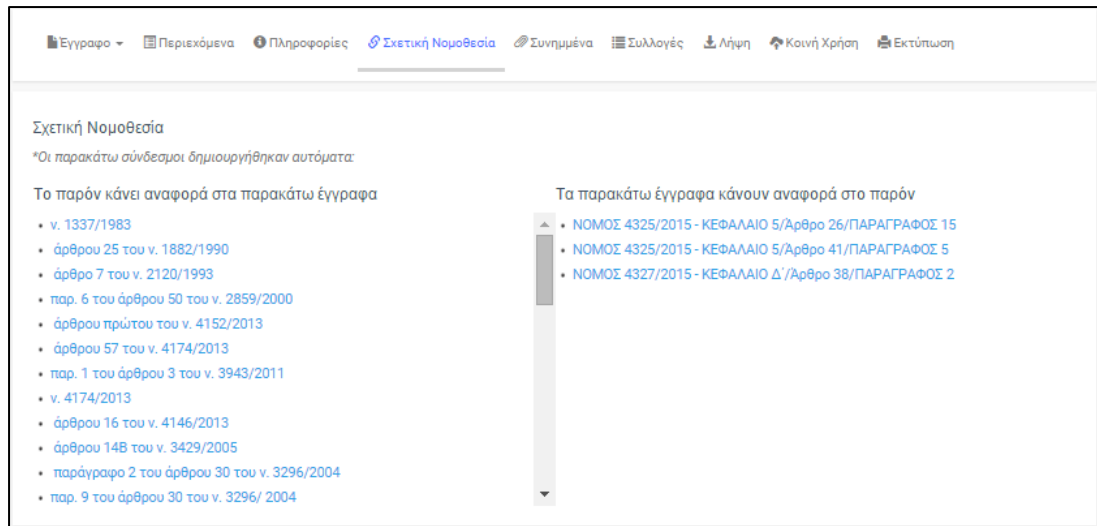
Έγγραφο ▾ Περιεχόμενα Πληροφορίες Σχετική Νομοθεσία Συνημμένα Συλλογές Λήψη Κοινή Χρήση Εκτύπωση

Σχετική Νομοθεσία

*Οι παρακάτω σύνδεσμοι δημιουργήθηκαν αυτόματα:

Το παρόν κάνει αναφορά στα παρακάτω έγγραφα

- ν. 1337/1983
- άρθρου 25 του ν. 1882/1990
- άρθρο 7 του ν. 2120/1993
- παρ. 6 του άρθρου 50 του ν. 2859/2000
- άρθρου πρώτου του ν. 4152/2013
- άρθρου 57 του ν. 4174/2013
- παρ. 1 του άρθρου 3 του ν. 3943/2011
- ν. 4174/2013
- άρθρου 16 του ν. 4146/2013
- άρθρου 14Β του ν. 3429/2005
- παράγραφο 2 του άρθρου 30 του ν. 3296/2004
- παρ. 9 του άρθρου 30 του ν. 3296/ 2004

Τα παρακάτω έγγραφα κάνουν αναφορά στο παρόν

- ΝΟΜΟΣ 4325/2015 - ΚΕΦΑΛΑΙΟ 5/Άρθρο 26/ΠΑΡΑΓΡΑΦΟΣ 15
- ΝΟΜΟΣ 4325/2015 - ΚΕΦΑΛΑΙΟ 5/Άρθρο 41/ΠΑΡΑΓΡΑΦΟΣ 5
- ΝΟΜΟΣ 4327/2015 - ΚΕΦΑΛΑΙΟ Δ΄/Άρθρο 38/ΠΑΡΑΓΡΑΦΟΣ 2